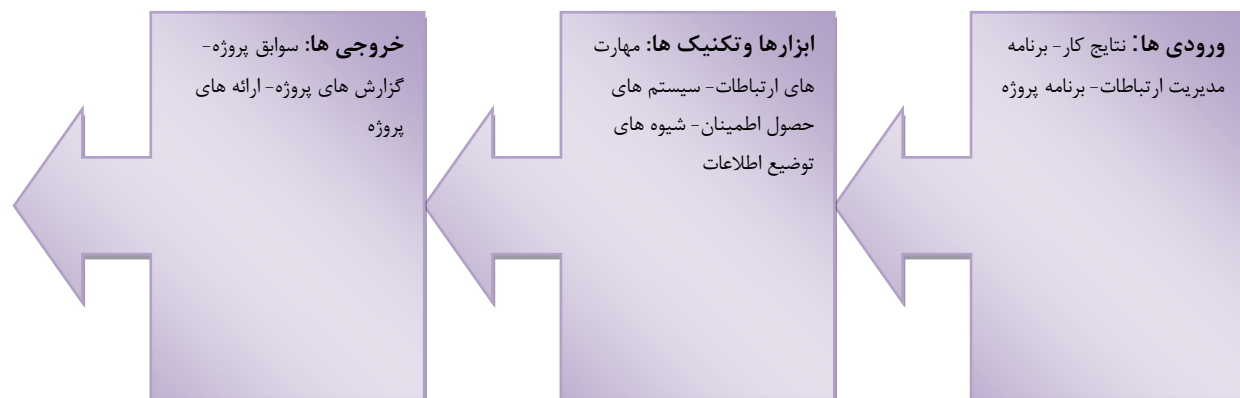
ورودی ها: نتایج کار- برنامه مدیریت ارتباطات- برنامه پروژه

ابزارها وتکنیک ها: مهارت های ارتباطات- سیستم های حصول اطمینان- شیوه های توضیع اطلاعات

خروجی ها: سوابق پروژه- گزارش های پروژه- ارائه های پروژه